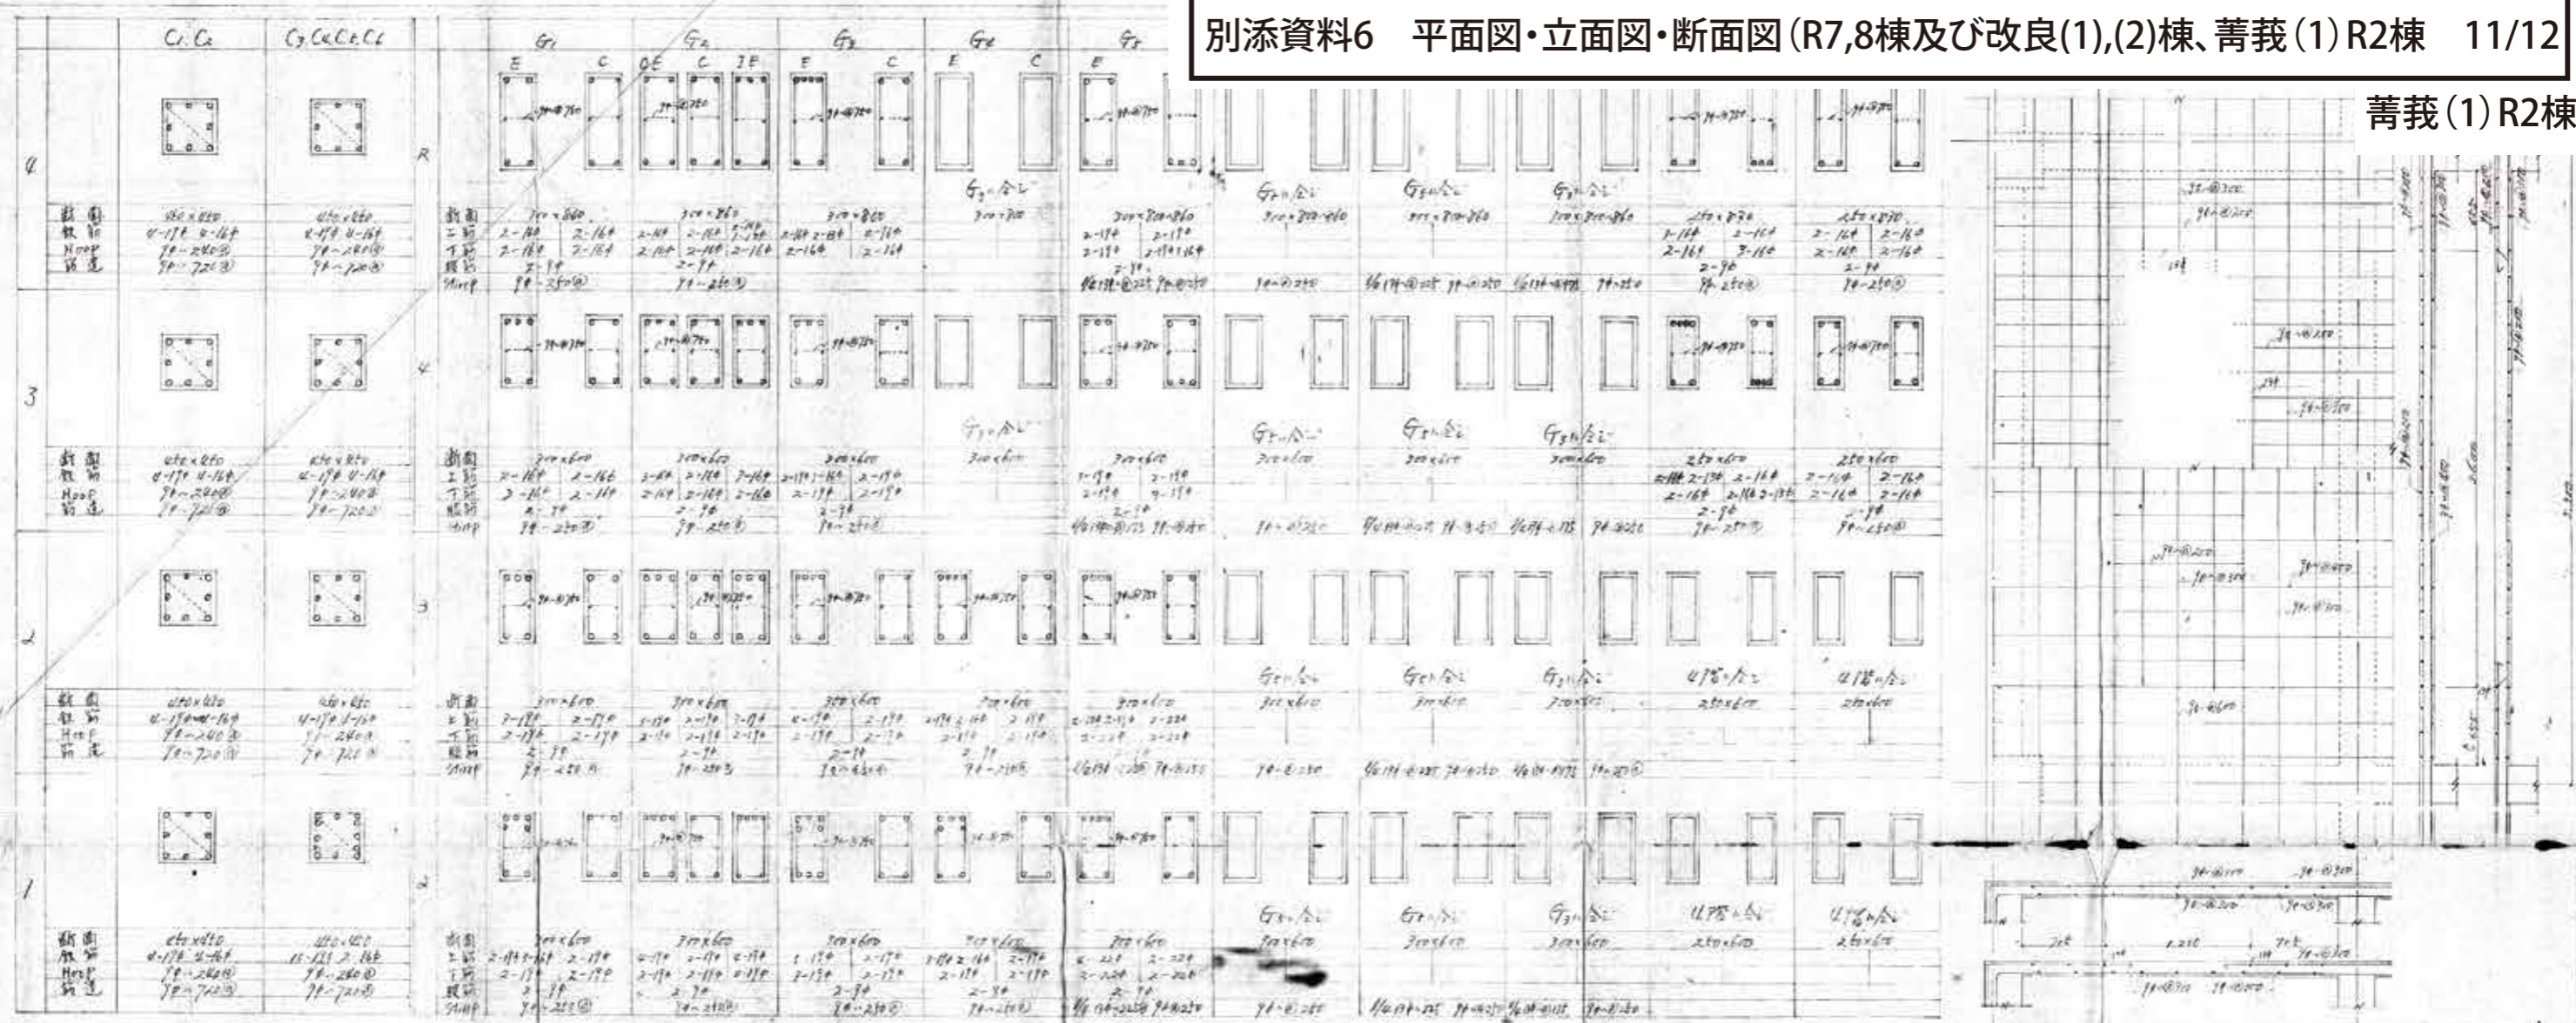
別添資料6　平面図・立面図・断面図（R7,8棟及び改良(1),(2)棟、菁莪（1）R2棟　11/12

菁莪（1）R2棟

| | $C_1$.$C_2$ | $C_3$.$C_4$.$C_5$.$C_6$ | | $G_1$ | $G_2$ | $G_3$ | $G_4$ | $G_5$ |
|---|---|---|---|---|---|---|---|---|
| 4 | | | R | | | | | |
| 断面 鉄筋 Hoop 筋違 | 450×450 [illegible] | 450×450 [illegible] | 断面 上筋 下筋 腹筋 Hoop | 300×860 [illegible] | 300×860 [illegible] | 300×860 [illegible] | | |
| 3 | | | 4 | | | | | |
| 断面 鉄筋 Hoop 筋違 | 450×450 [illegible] | 450×450 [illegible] | 断面 上筋 下筋 腹筋 Hoop | 300×600 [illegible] | 300×600 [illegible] | 300×600 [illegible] | | |
| 2 | | | 3 | | | | | |
| 断面 鉄筋 Hoop 筋違 | 450×450 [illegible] | 450×450 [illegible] | 断面 上筋 下筋 腹筋 Hoop | 300×600 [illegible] | 300×600 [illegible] | 300×600 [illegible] | | |
| 1 | | | 2 | | | | | |
| 断面 鉄筋 Hoop 筋違 | 450×450 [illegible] | 450×450 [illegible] | 断面 上筋 下筋 腹筋 Hoop | 300×600 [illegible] | 300×600 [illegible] | 300×600 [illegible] | | |

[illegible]